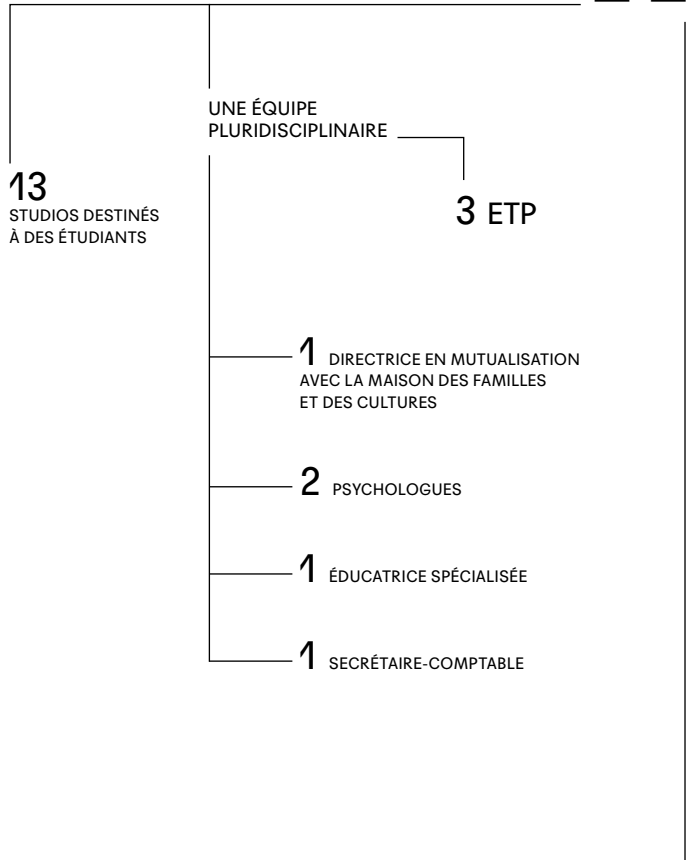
UNE ÉQUIPE PLURIDISCIPLINAIRE

13
STUDIOS DESTINÉS À DES ÉTUDIANTS

3 ETP

1 DIRECTRICE EN MUTUALISATION AVEC LA MAISON DES FAMILLES ET DES CULTURES

2 PSYCHOLOGUES

1 ÉDUCATRICE SPÉCIALISÉE

1 SECRÉTAIRE-COMPTABLE